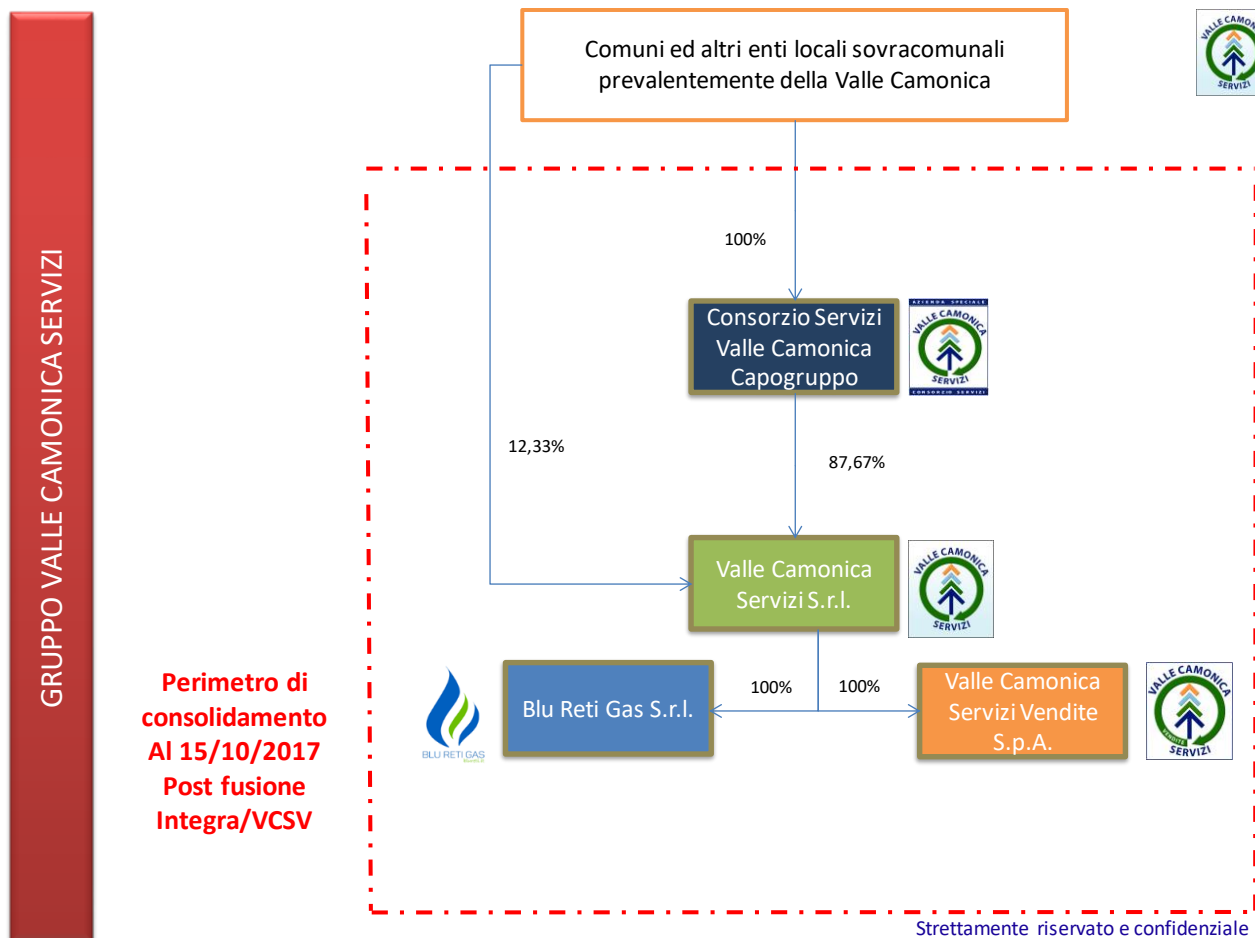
GRUPPO VALLE CAMONICA SERVIZI

Comuni ed altri enti locali sovracomunali prevalentemente della Valle Camonica

VALLE CAMONICA SERVIZI

100%

Consorzio Servizi Valle Camonica Capogruppo

AZIENDA SPECIALE VALLE CAMONICA SERVIZI CONSORZIO SERVIZI

12,33%

87,67%

Valle Camonica Servizi S.r.l.

VALLE CAMONICA SERVIZI

Perimetro di consolidamento Al 15/10/2017 Post fusione Integra/VCSV

BLU RETI GAS

Blu Reti Gas S.r.l.

100%

100%

Valle Camonica Servizi Vendite S.p.A.

VALLE CAMONICA VENDITE SERVIZI

Strettamente riservato e confidenziale